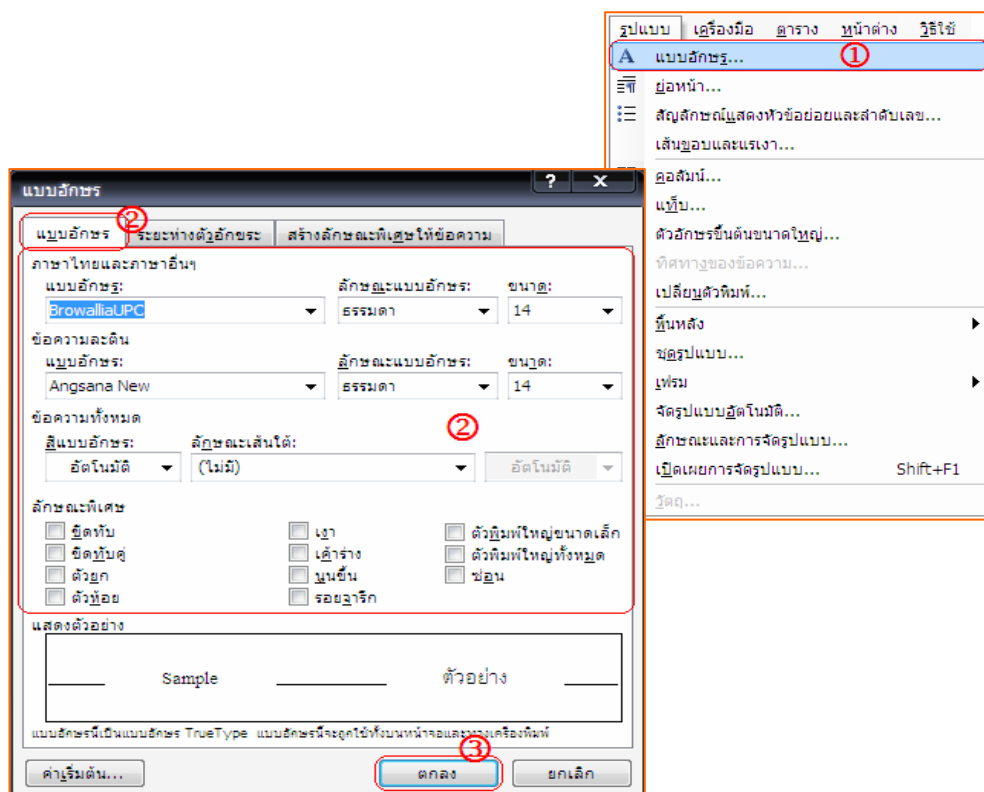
รูปแบบ เครื่องมือ ตาราง หน้าต่าง วิธีใช้

แบบอักษร... ①
ย่อหน้า...
สัญลักษณ์แสดงหัวข้อย่อยและลำดับเลข...
เส้นขอบและแรเงา...
คอลัมน์...
แท็บ...
ตัวอักษรขึ้นต้นขนาดใหญ่...
ทิศทางของข้อความ...
เปลี่ยนตัวพิมพ์...
พื้นหลัง
ชุดรูปแบบ...
เฟรม
จัดรูปแบบอัตโนมัติ...
ลักษณะและการจัดรูปแบบ...
เปิดเผยการจัดรูปแบบ... Shift+F1
วัตถุ...

แบบอักษร
? X

② แบบอักษร | ระยะห่างตัวอักษร | สร้างลักษณะพิเศษให้ข้อความ

ภาษาไทยและภาษาอื่นๆ
แบบอักษร: BrowalliaUPC
ลักษณะแบบอักษร: ธรรมดา
ขนาด: 14

ข้อความละติน
แบบอักษร: Angsana New
ลักษณะแบบอักษร: ธรรมดา
ขนาด: 14

ข้อความทั้งหมด
สีแบบอักษร: อัตโนมัติ
ลักษณะเส้นใต้: (ไม่มี)
อัตโนมัติ
②

ลักษณะพิเศษ
ขีดทับ
ขีดทับคู่
ตัวยก
ตัวห้อย
เงา
เค้าร่าง
นูนขึ้น
รอยจารึก
ตัวพิมพ์ใหญ่ขนาดเล็ก
ตัวพิมพ์ใหญ่ทั้งหมด
ซ่อน

แสดงตัวอย่าง
Sample ตัวอย่าง

แบบอักษรนี้เป็นแบบอักษร TrueType แบบอักษรนี้จะถูกใช้ทั้งบนหน้าจอและ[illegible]เครื่องพิมพ์

ค่าเริ่มต้น... ③ ตกลง ยกเลิก